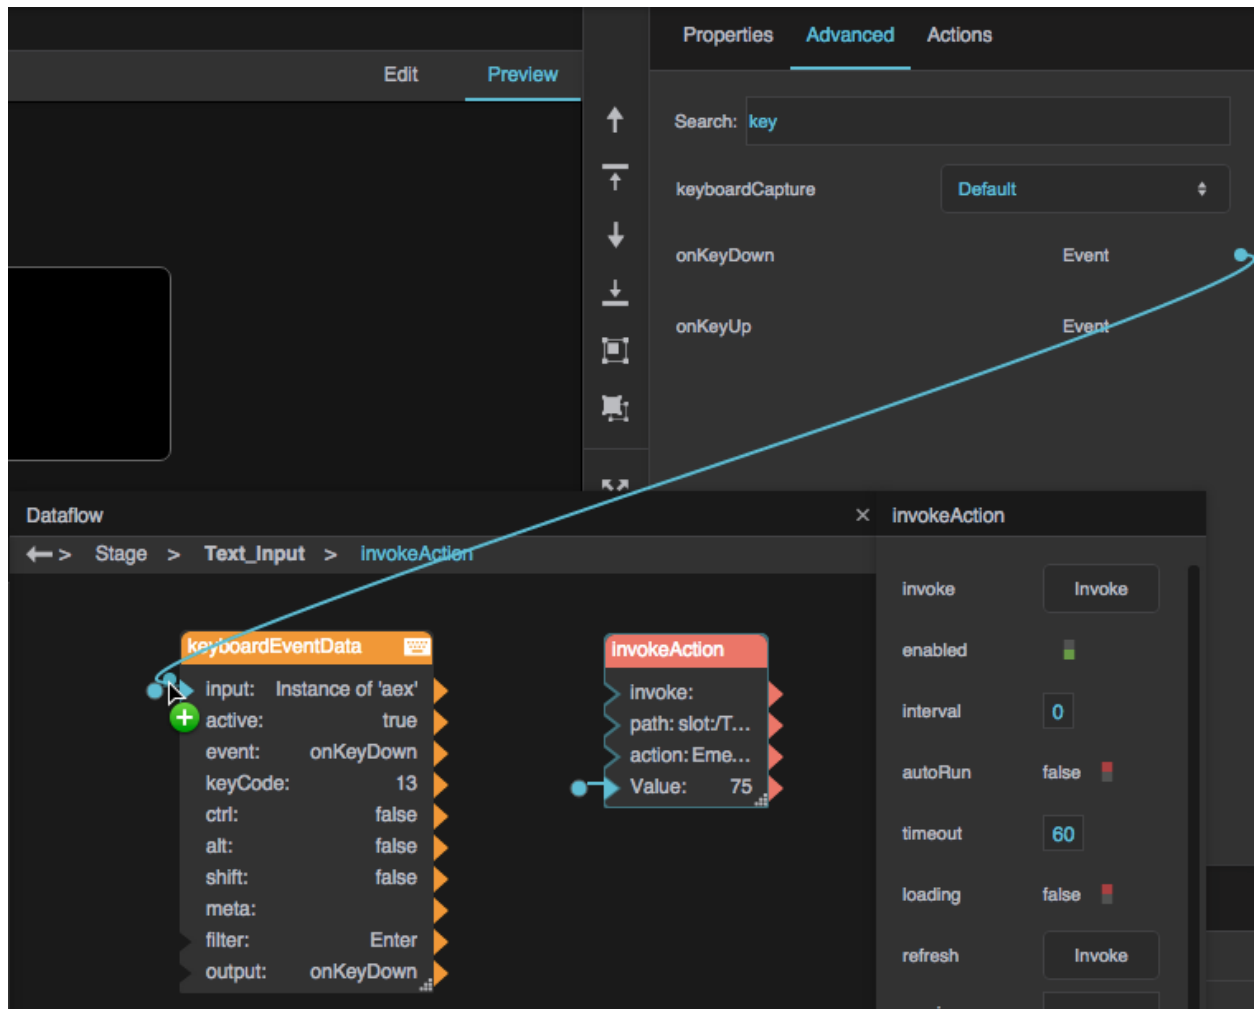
Edit Preview

Properties Advanced Actions

Search: key

keyboardCapture Default

onKeyDown Event

onKeyUp Event

Dataflow ×

Stage > Text_Input > invokeAction

keyboardEventData

input: Instance of 'aex'
active: true
event: onKeyDown
keyCode: 13
ctrl: false
alt: false
shift: false
meta:
filter: Enter
output: onKeyDown

invokeAction

invoke:
path: slot:/T...
action: Eme...
Value: 75

invokeAction

invoke Invoke
enabled
interval 0
autoRun false
timeout 60
loading false
refresh Invoke